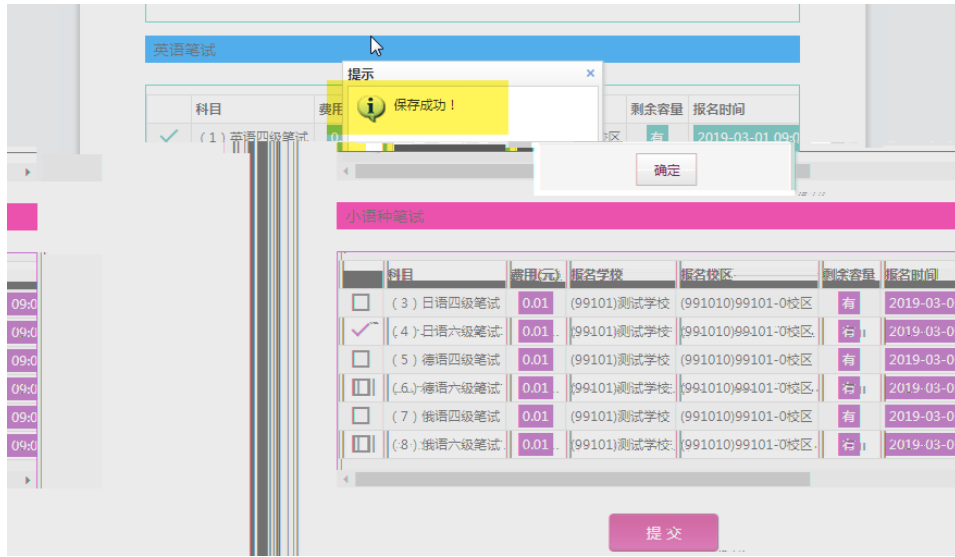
英语笔试

提示

保存成功！

确定

| | 科目 | 费用 | | 剩余容量 | 报名时间 |
|---|---|---|---|---|---|
| ✓ | （1）英语四级笔试 | 0 | 校区 | 有 | 2019-03-01 09:0 |

小语种笔试

| | 科目 | 费用(元) | 报名学校 | 报名校区 | 剩余容量 | 报名时间 |
|---|---|---|---|---|---|---|
| | （3）日语四级笔试 | 0.01 | (99101)测试学校 | (991010)99101-0校区 | 有 | 2019-03-0 |
| ✓ | （4）日语六级笔试 | 0.01 | (99101)测试学校 | (991010)99101-0校区 | 有 | 2019-03-0 |
| | （5）德语四级笔试 | 0.01 | (99101)测试学校 | (991010)99101-0校区 | 有 | 2019-03-0 |
| | （6）德语六级笔试 | 0.01 | (99101)测试学校 | (991010)99101-0校区 | 有 | 2019-03-0 |
| | （7）俄语四级笔试 | 0.01 | (99101)测试学校 | (991010)99101-0校区 | 有 | 2019-03-0 |
| | （8）俄语六级笔试 | 0.01 | (99101)测试学校 | (991010)99101-0校区 | 有 | 2019-03-0 |

09:0
09:0
09:0
09:0
09:0
09:0

提 交